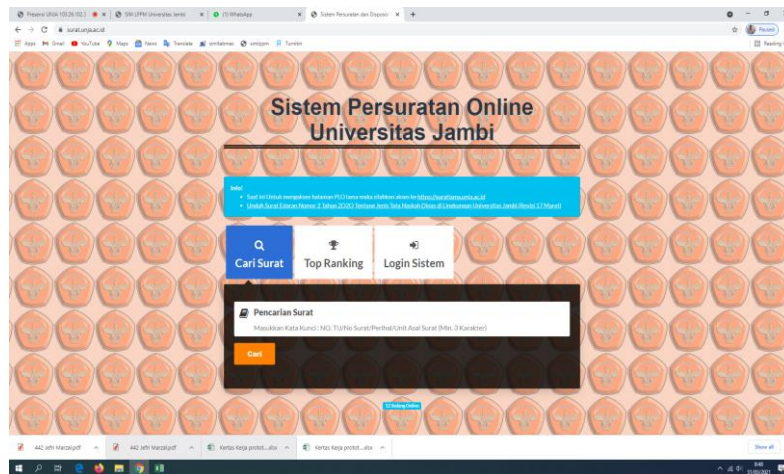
Preyensi UNIA 105.28.102.1 | SIM LPPM Universitas Jambi | (1) WhatsApp | Sistem Persuratan dan Disposisi | +

surat.unja.ac.id

Apps Gmail YouTube Maps News Translate simlitabmas simlppm Tumblr

Paused

Reading list

Sistem Persuratan Online Universitas Jambi

Info!
• Saat ini Untuk mengakses halaman PLO baru maka silahkan akses ke https://suratonline.unja.ac.id
• Unduh Surat Edaran Nomor 2 Tahun 2020 Tentang Jenis Tata Naskah Dinas di Lingkungan Universitas Jambi (Revisi 17 Maret)

Cari Surat | Top Ranking | Login Sistem

Pencarian Surat

Masukkan Kata Kunci : NO. TU/No Surat/Perihal/Unit Asal Surat (Min. 3 Karakter)

Cari

12 Sedang Online

442 Jefri Marzal.pdf | 442 Jefri Marzal.pdf | Kertas Kerja protot....xlsx | Kertas Kerja protot....xlsx

Show all